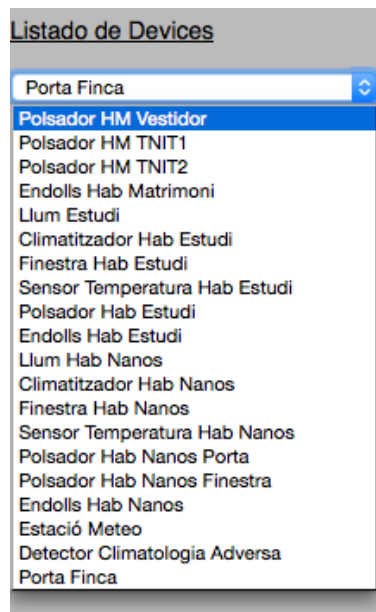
Listado de Devices

Porta Finca

Polsador HM Vestidor
Polsador HM TNIT1
Polsador HM TNIT2
Endolls Hab Matrimoni
Llum Estudi
Climatitzador Hab Estudi
Finestra Hab Estudi
Sensor Temperatura Hab Estudi
Polsador Hab Estudi
Endolls Hab Estudi
Llum Hab Nanos
Climatitzador Hab Nanos
Finestra Hab Nanos
Sensor Temperatura Hab Nanos
Polsador Hab Nanos Porta
Polsador Hab Nanos Finestra
Endolls Hab Nanos
Estació Meteo
Detector Climatologia Adversa
Porta Finca